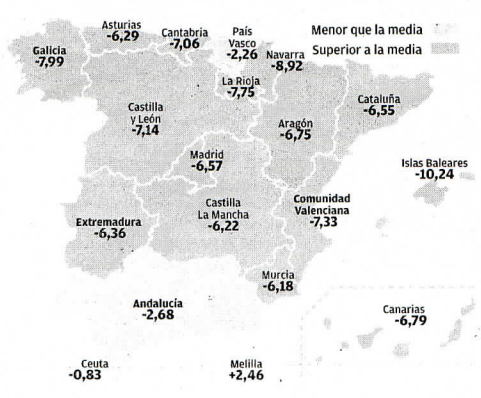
Menor que la media
Superior a la media

Asturias
-6,29

Cantabria
-7,06

País Vasco
-2,26

Navarra
-8,92

Galicia
-7,99

La Rioja
-7,75

Castilla y León
-7,14

Cataluña
-6,55

Aragón
-6,75

Madrid
-6,57

Islas Baleares
-10,24

Castilla La Mancha
-6,22

Comunidad Valenciana
-7,33

Extremadura
-6,36

Murcia
-6,18

Andalucía
-2,68

Canarias
-6,79

Ceuta
-0,83

Melilla
+2,46